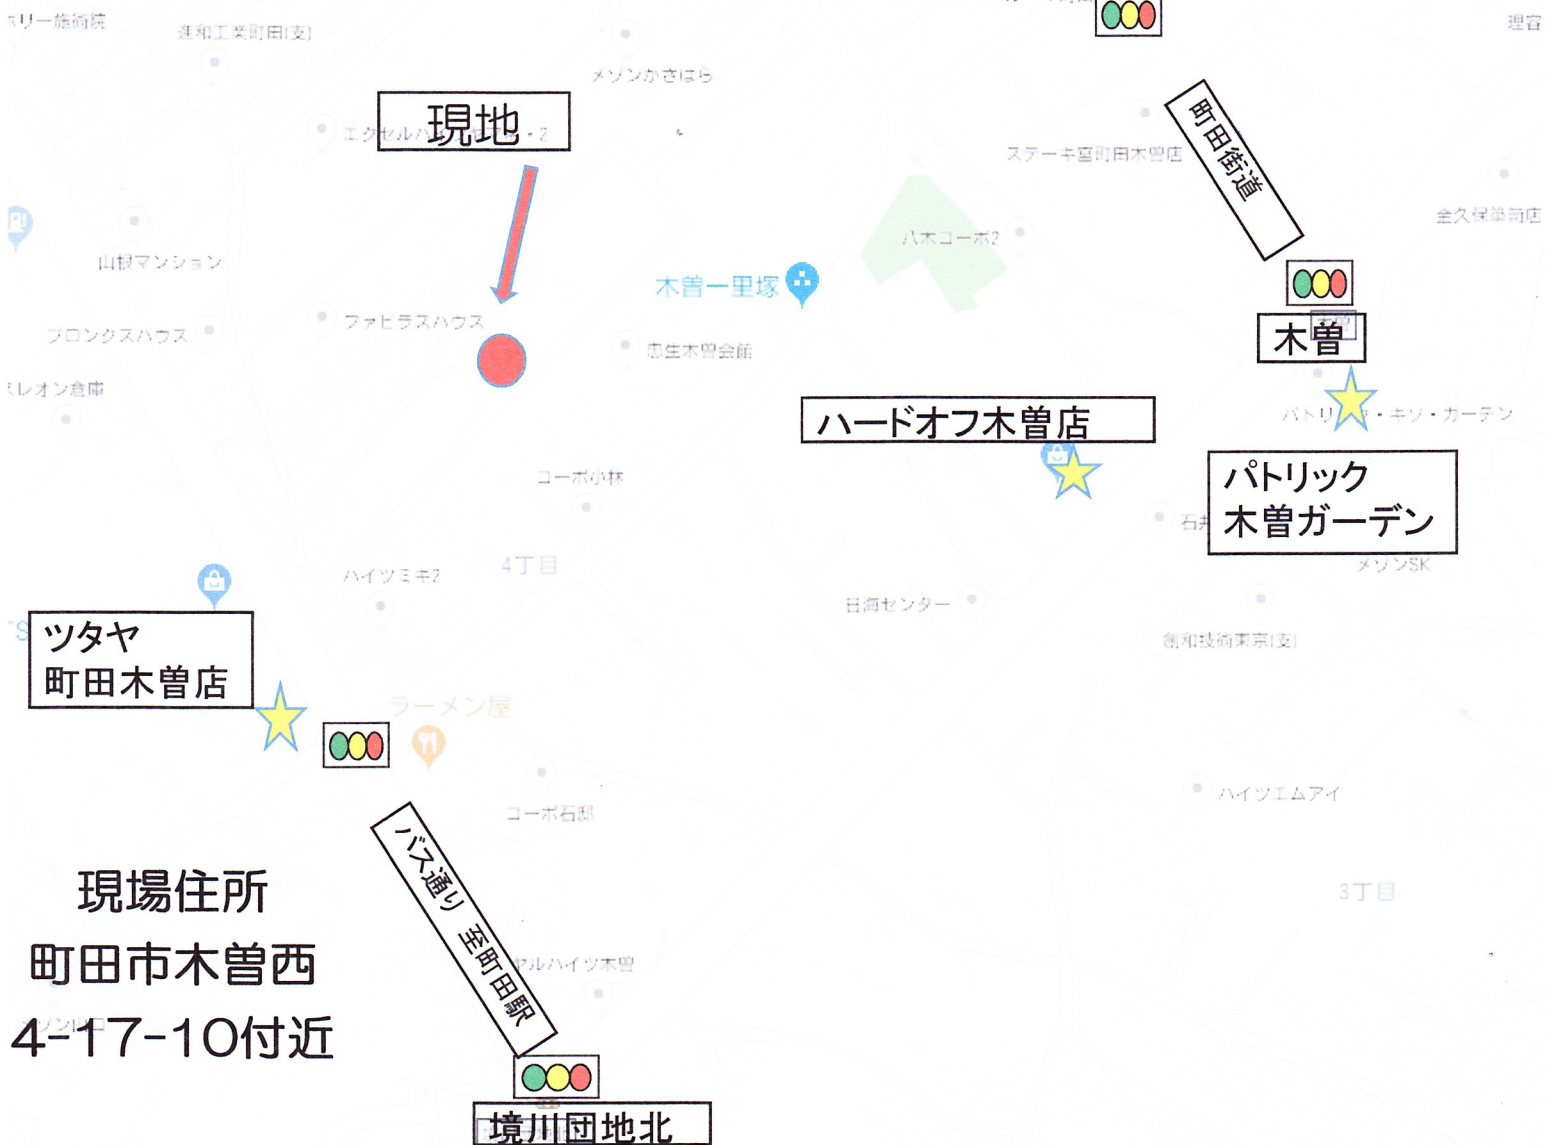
ホリー動物病院

進和工業町田(支)

メゾンかさはら

理容

現地

エクセルハイツ・2

町田街道

ステーキ宮町田木曽店

金久保薬局店

八木コーポ2

山根マンション

木曽一里塚

ブロンクスハウス

ファヒラスハウス

恵生木曽会館

木曽

ミレオン倉庫

パトリック・キソ・ガーデン

ハードオフ木曽店

コーポ小林

パトリック
木曽ガーデン

4丁目

ハイツミキ2

メゾンSK

日海センター

創和技術東京(支)

ツタヤ
町田木曽店

ラーメン屋

コーポ石部

ハイツエムアイ

現場住所
町田市木曽西
4-17-10付近

バス通り 至町田駅

3丁目

ロイヤルハイツ木曽

境川団地北